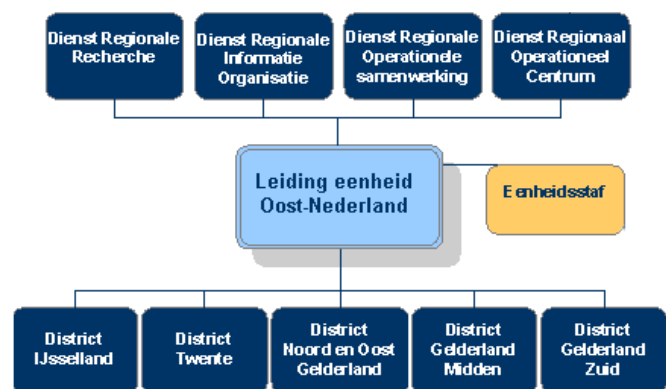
Dienst Regionale Recherche

Dienst Regionale Informatie Organisatie

Dienst Regionale Operationele samenwerking

Dienst Regionaal Operationeel Centrum

Leiding eenheid Oost-Nederland

Eenheidsstaf

District IJsselland

District Twente

District Noord en Oost Gelderland

District Gelderland Midden

District Gelderland Zuid